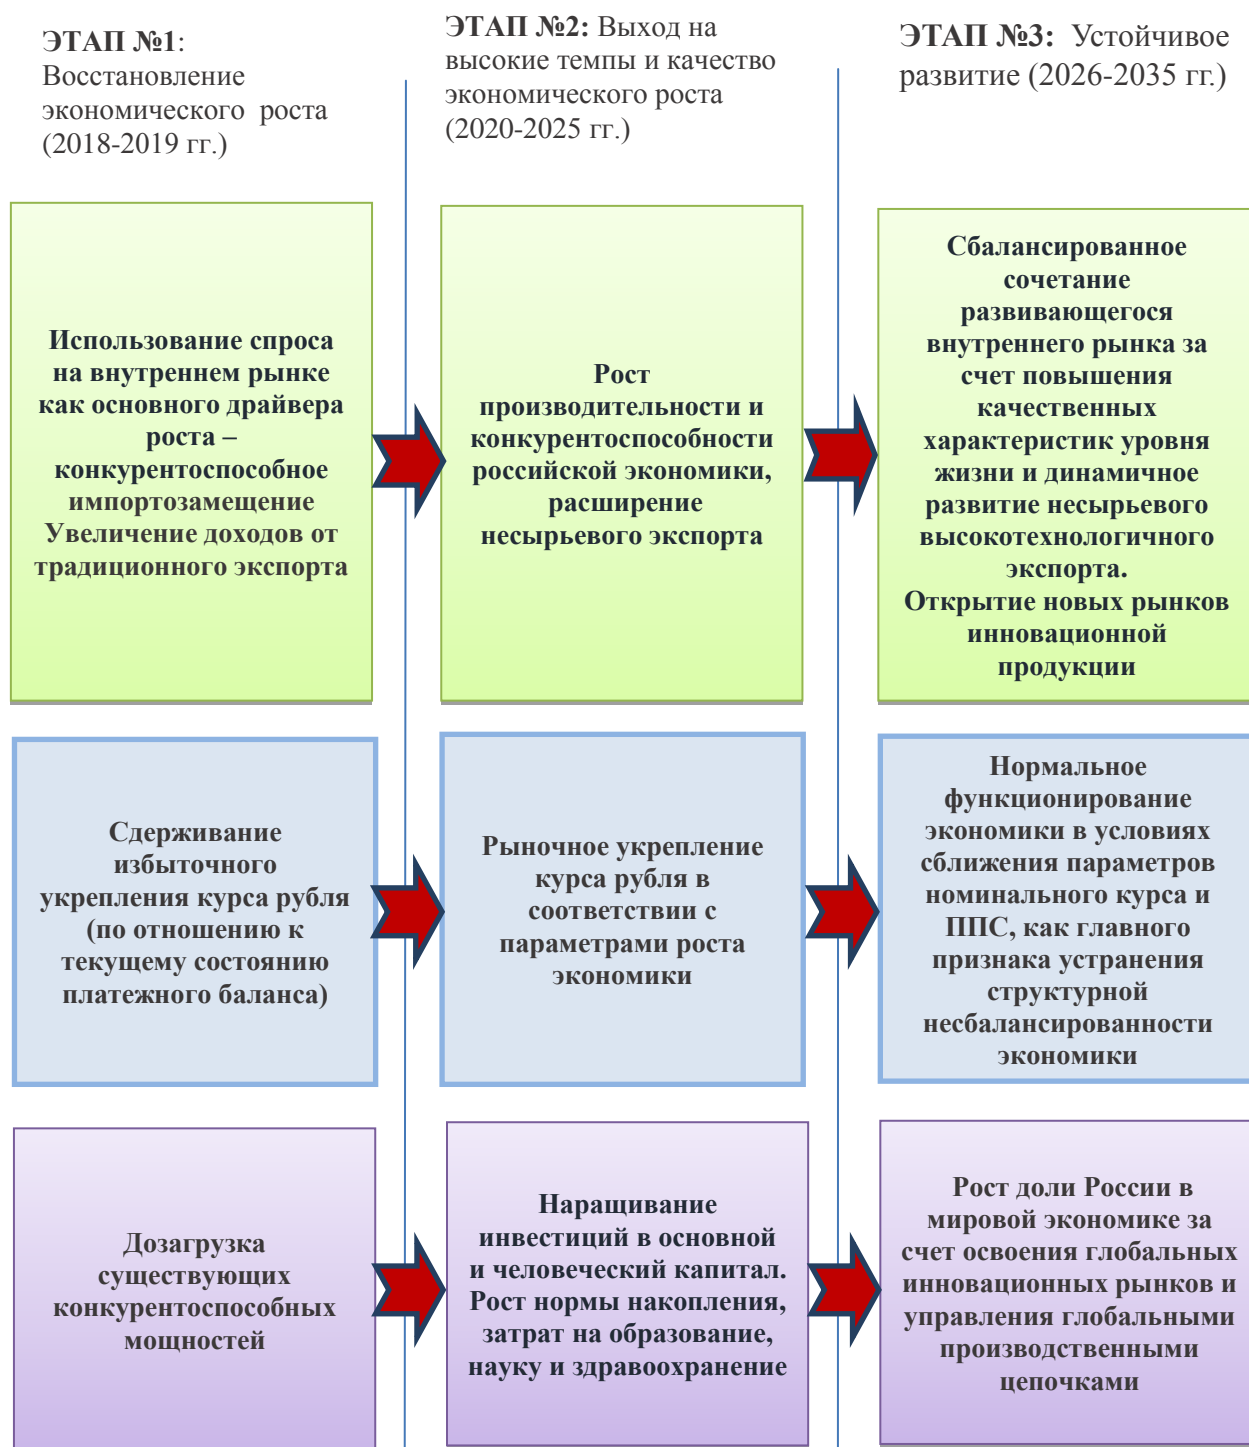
ЭТАП №1: Восстановление экономического роста (2018-2019 гг.)

ЭТАП №2: Выход на высокие темпы и качество экономического роста (2020-2025 гг.)

ЭТАП №3: Устойчивое развитие (2026-2035 гг.)

Использование спроса на внутреннем рынке как основного драйвера роста – конкурентоспособное импортозамещение Увеличение доходов от традиционного экспорта

Рост производительности и конкурентоспособности российской экономики, расширение несырьевого экспорта

Сбалансированное сочетание развивающегося внутреннего рынка за счет повышения качественных характеристик уровня жизни и динамичное развитие несырьевого высокотехнологичного экспорта. Открытие новых рынков инновационной продукции

Сдерживание избыточного укрепления курса рубля (по отношению к текущему состоянию платежного баланса)

Рыночное укрепление курса рубля в соответствии с параметрами роста экономики

Нормальное функционирование экономики в условиях сближения параметров номинального курса и ППС, как главного признака устранения структурной несбалансированности экономики

Дозагрузка существующих конкурентоспособных мощностей

Наращивание инвестиций в основной и человеческий капитал. Рост нормы накопления, затрат на образование, науку и здравоохранение

Рост доли России в мировой экономике за счет освоения глобальных инновационных рынков и управления глобальными производственными цепочками